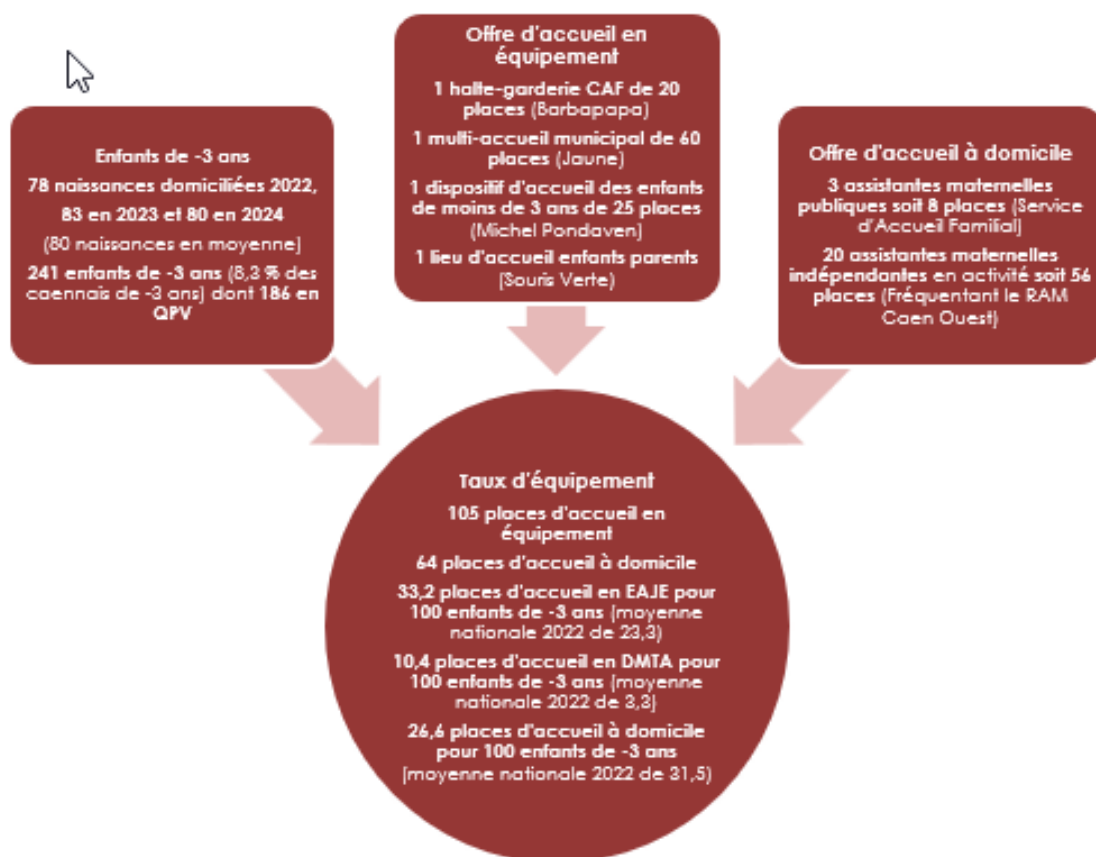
Enfants de -3 ans

78 naissances domiciliées 2022, 83 en 2023 et 80 en 2024

(80 naissances en moyenne)

241 enfants de -3 ans (8,3 % des caennais de -3 ans) dont 186 en QPV

Offre d'accueil en équipement

1 halte-garderie CAF de 20 places (Barbapapa)

1 multi-accueil municipal de 60 places (Jaune)

1 dispositif d'accueil des enfants de moins de 3 ans de 25 places (Michel Pondaven)

1 lieu d'accueil enfants parents (Souris Verte)

Offre d'accueil à domicile

3 assistantes maternelles publiques soit 8 places (Service d'Accueil Familial)

20 assistantes maternelles indépendantes en activité soit 56 places (Fréquentant le RAM Caen Ouest)

Taux d'équipement

105 places d'accueil en équipement

64 places d'accueil à domicile

33,2 places d'accueil en EAJE pour 100 enfants de -3 ans (moyenne nationale 2022 de 23,3)

10,4 places d'accueil en DMTA pour 100 enfants de -3 ans (moyenne nationale 2022 de 3,3)

26,6 places d'accueil à domicile pour 100 enfants de -3 ans (moyenne nationale 2022 de 31,5)